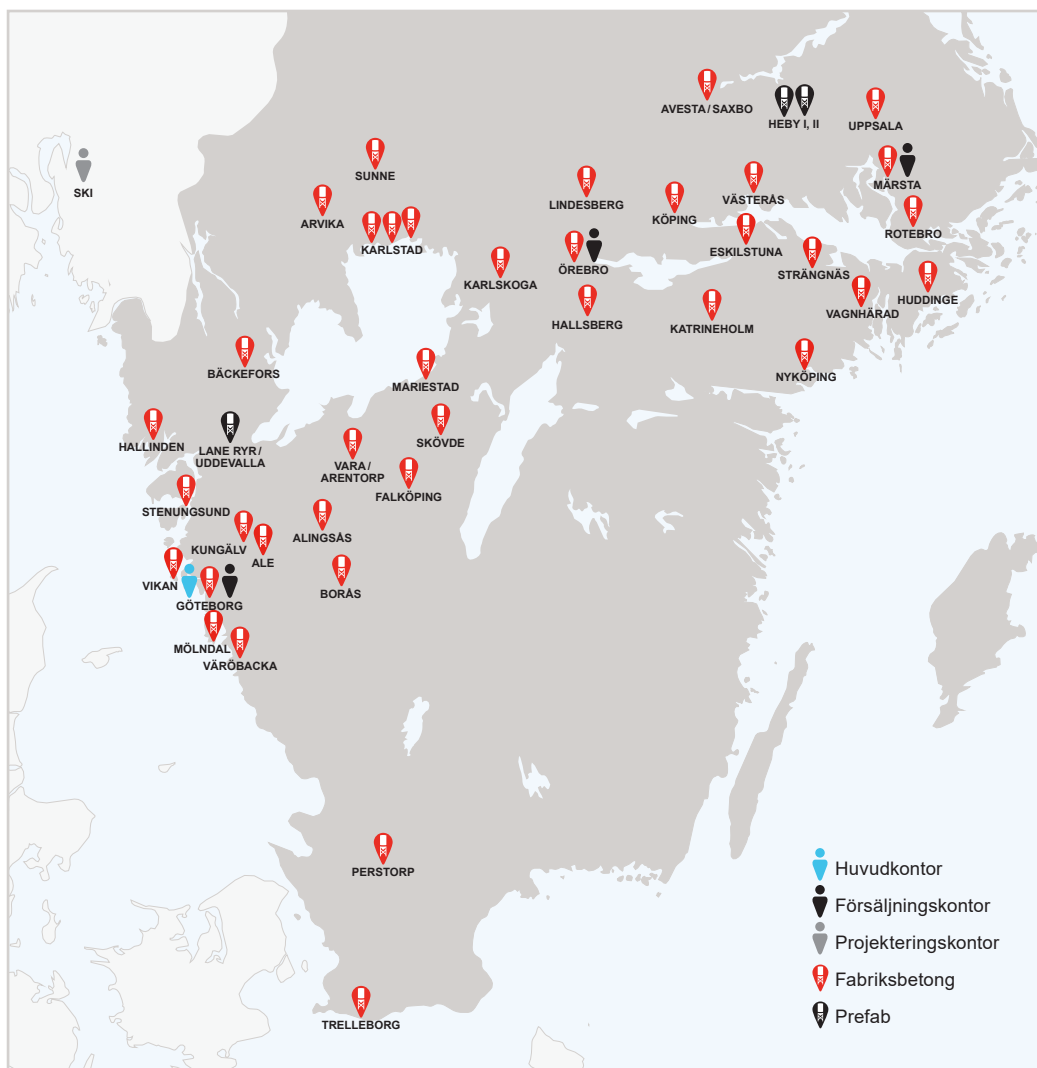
SKI
SUNNE
ARVIKA
KARLSTAD
KARLSKOGA
LINDESBERG
ÖREBRO
HALLSBERG
KÖPING
VÄSTERÅS
ESKILSTUNA
AVESTA / SAXBO
HEBY I, II
UPPSALA
MÄRSTA
ROTEBRO
STRÄNGNÄS
VAGNHÄRAD
HUDDINGE
KATRINEHOLM
NYKÖPING
BÄCKEFORS
MARIESTAD
SKÖVDE
HALLINDEN
LANE RYR / UDDEVALLA
VARA / ARENTORP
FALKÖPING
STENUNGSUND
ALINGSÅS
KUNGÄLV
ALE
VIKAN
GÖTEBORG
BORÅS
MÖLNDAL
VÄRÖBACKA
PERSTORP
TRELLEBORG

Huvudkontor
Försäljningskontor
Projekteringskontor
Fabriksbetong
Prefab